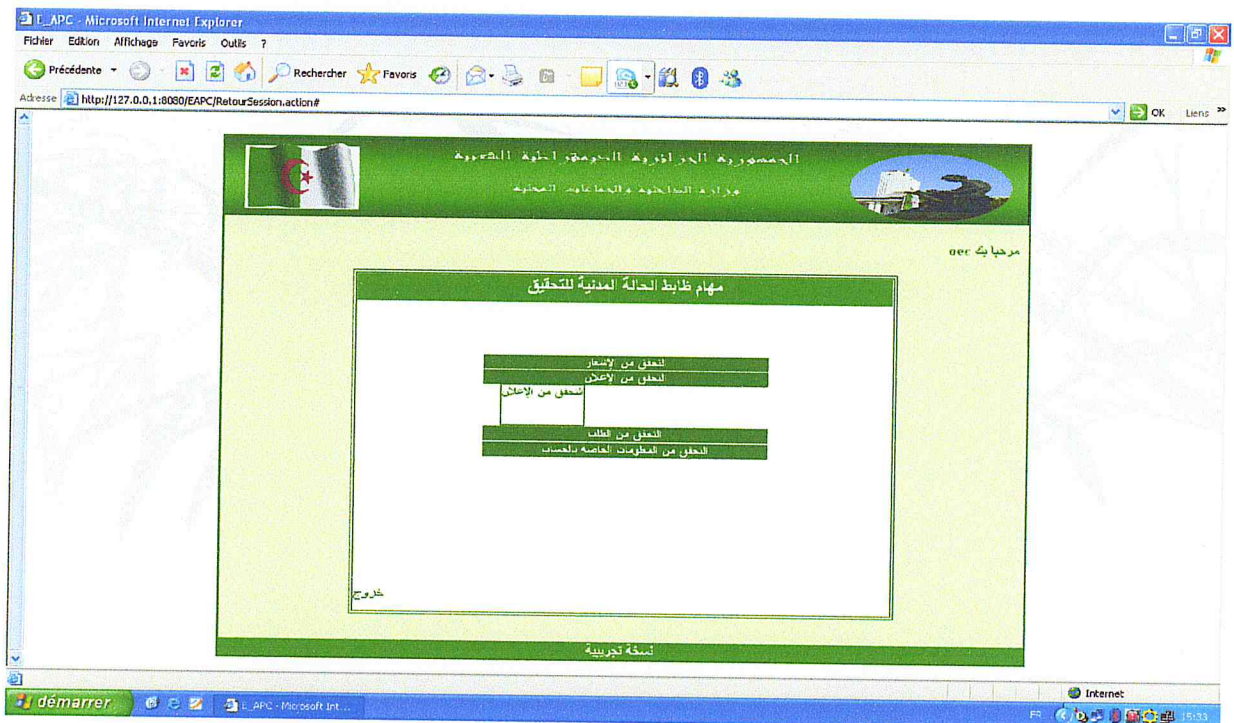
E_APC - Microsoft Internet Explorer

Fichier Edition Affichage Favoris Outils ?

Précédente Rechercher Favoris

Adresse http://127.0.0.1:8080/EAPC/RetourSession.action#

OK Liens

الجمهورية الجزائرية الديمقراطية الشعبية

وزارة الداخلية والجماعات المحلية

مرحبا بك oec

مهام ظابط الحالة المدنية للتحقيق

التحقق من الإشعار

التحقق من الإعلان

التحقق من الإعلان

التحقق من الطلب

التحقق من المعلومات الخاصة بالحساب

خروج

نسخة تجريبية

Internet

démarrer

E_APC - Microsoft Int...

FR 15:33